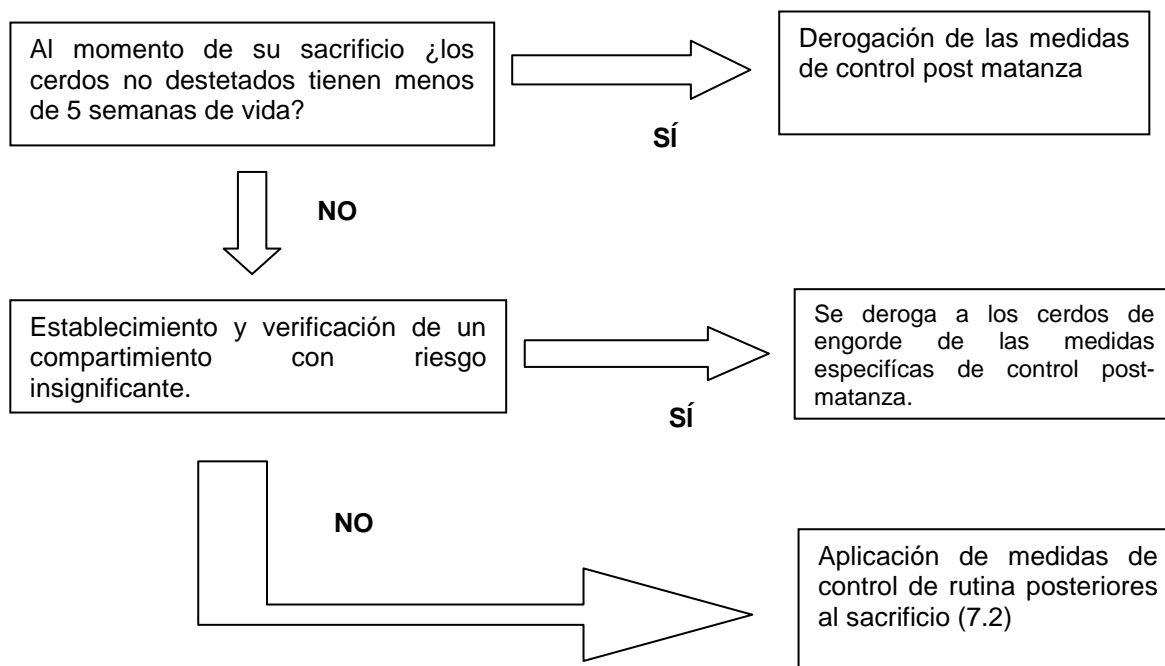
Al momento de su sacrificio ¿los cerdos no destetados tienen menos de 5 semanas de vida?

SÍ

Derogación de las medidas de control post matanza

NO

Establecimiento y verificación de un compartimiento con riesgo insignificante.

SÍ

Se deroga a los cerdos de engorde de las medidas especifícas de control post-matanza.

NO

Aplicación de medidas de control de rutina posteriores al sacrificio (7.2)